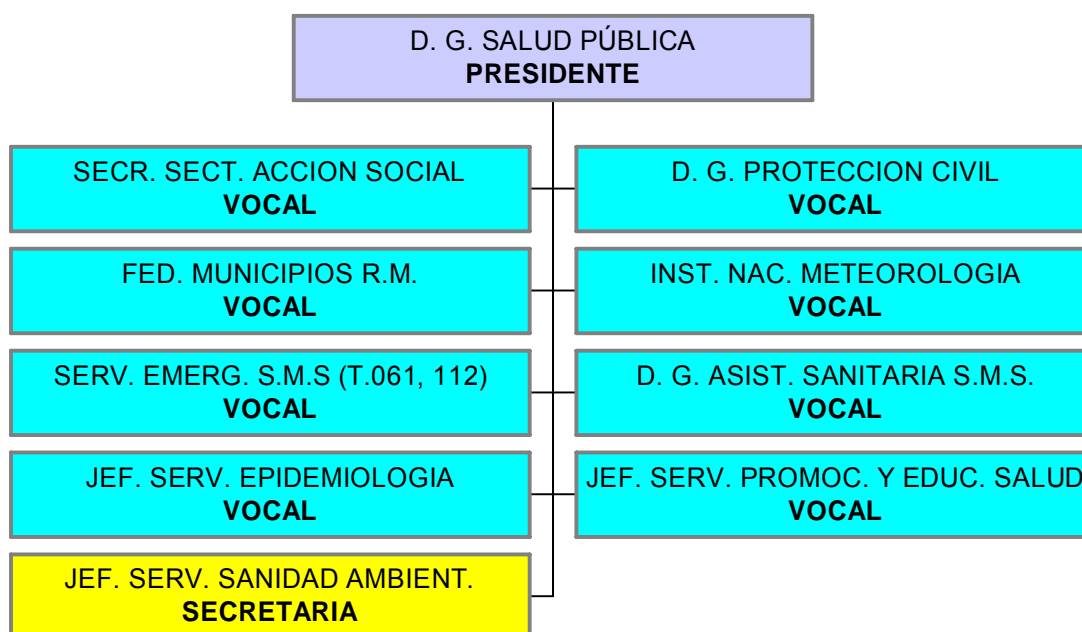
D. G. SALUD PÚBLICA
PRESIDENTE

SECR. SECT. ACCION SOCIAL
VOCAL

D. G. PROTECCION CIVIL
VOCAL

FED. MUNICIPIOS R.M.
VOCAL

INST. NAC. METEOROLOGIA
VOCAL

SERV. EMERG. S.M.S (T.061, 112)
VOCAL

D. G. ASIST. SANITARIA S.M.S.
VOCAL

JEF. SERV. EPIDEMIOLOGIA
VOCAL

JEF. SERV. PROMOC. Y EDUC. SALUD
VOCAL

JEF. SERV. SANIDAD AMBIENT.
SECRETARIA